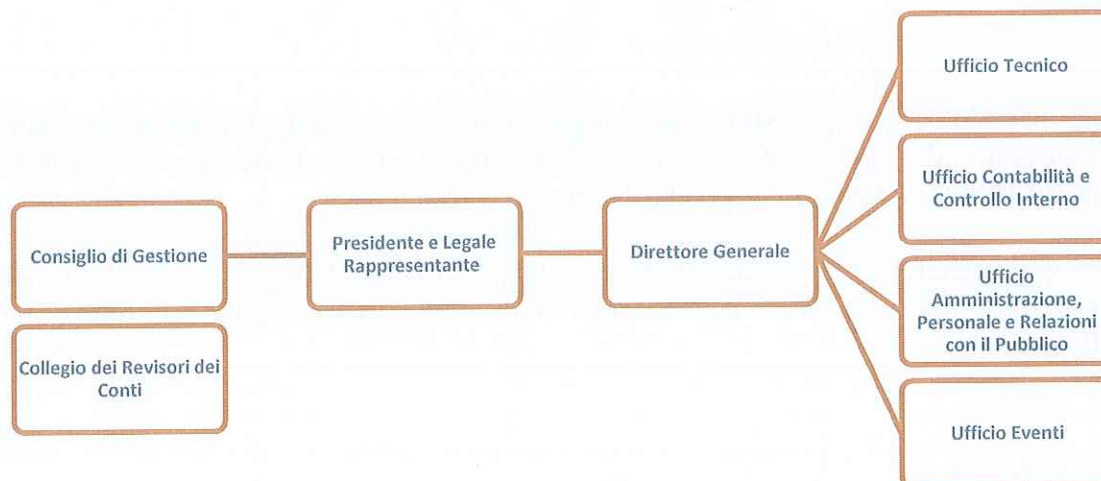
Consiglio di Gestione

Collegio dei Revisori dei Conti

Presidente e Legale Rappresentante

Direttore Generale

Ufficio Tecnico

Ufficio Contabilità e Controllo Interno

Ufficio Amministrazione, Personale e Relazioni con il Pubblico

Ufficio Eventi